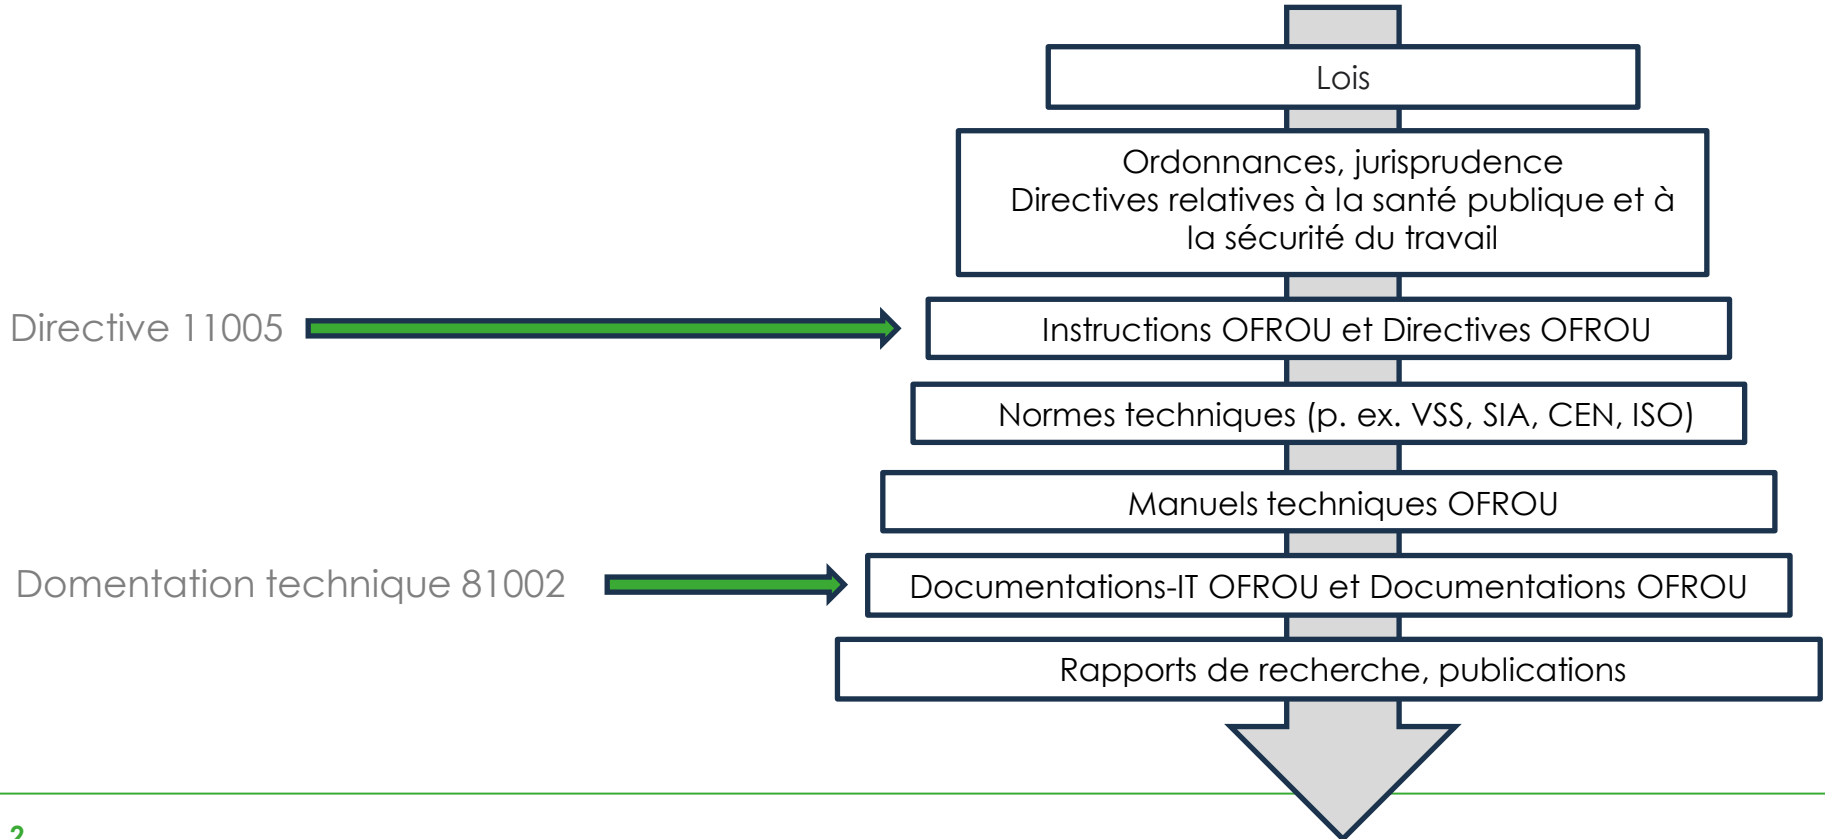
Lois

Ordonnances, jurisprudence
Directives relatives à la santé publique et à la sécurité du travail

Directive 11005

Instructions OFROU et Directives OFROU

Normes techniques (p. ex. VSS, SIA, CEN, ISO)

Manuels techniques OFROU

Domentation technique 81002

Documentations-IT OFROU et Documentations OFROU

Rapports de recherche, publications

2